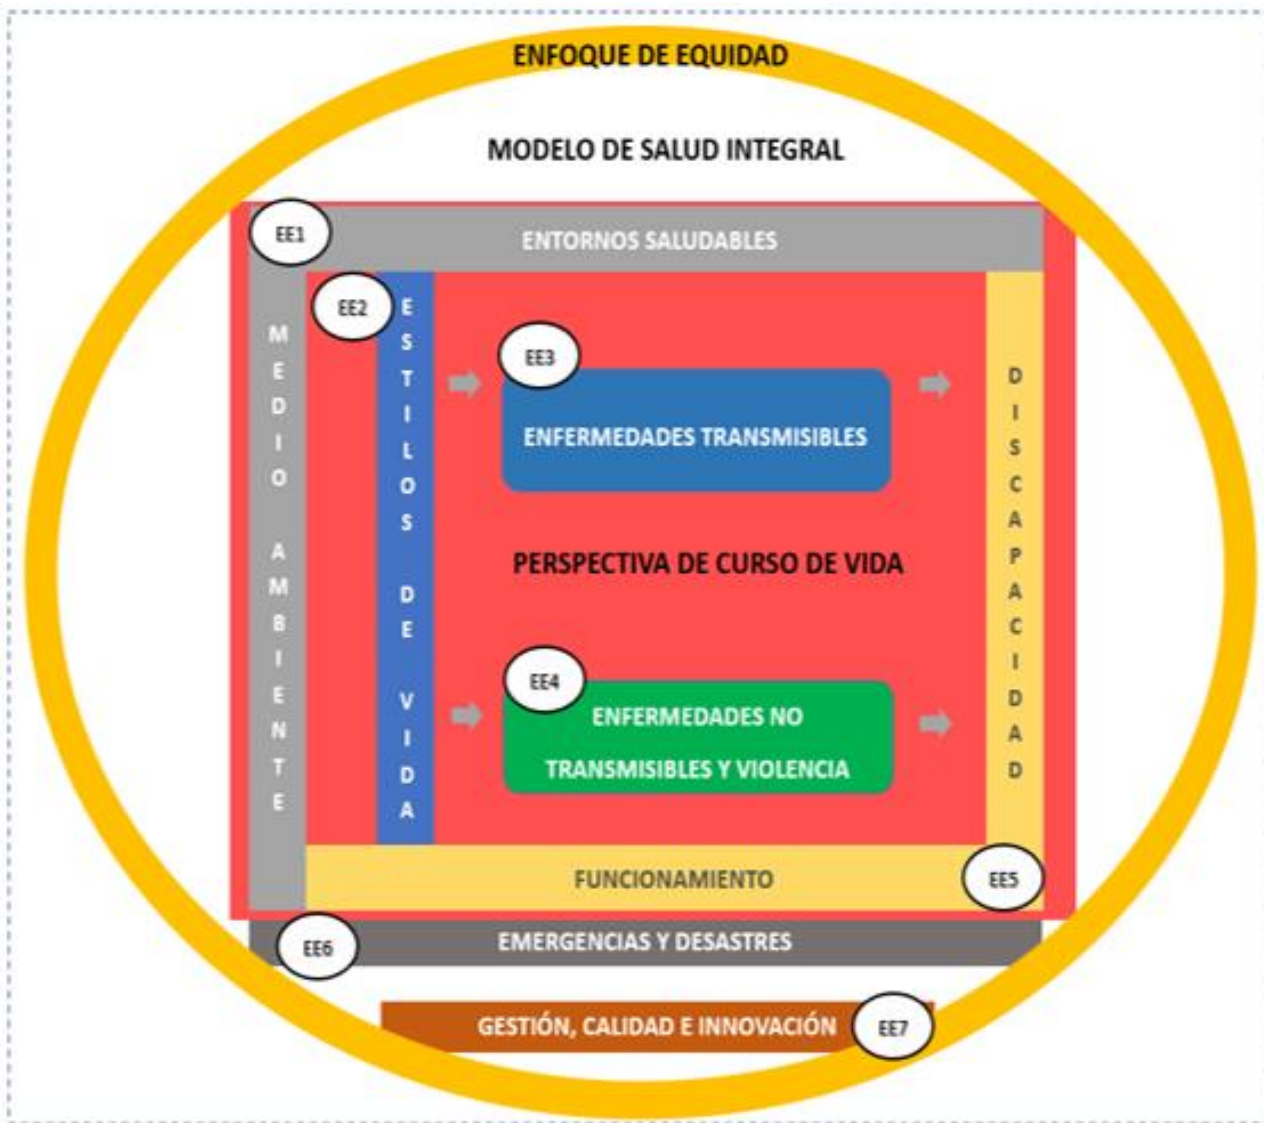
ENFOQUE DE EQUIDAD

MODELO DE SALUD INTEGRAL

EE1

ENTORNOS SALUDABLES

MEDIO AMBIENTE

EE2

ESTILOS DE VIDA

EE3

ENFERMEDADES TRANSMISIBLES

PERSPECTIVA DE CURSO DE VIDA

EE4

ENFERMEDADES NO TRANSMISIBLES Y VIOLENCIA

DISCAPACIDAD

FUNCIONAMIENTO

EE5

EE6

EMERGENCIAS Y DESASTRES

GESTIÓN, CALIDAD E INNOVACIÓN

EE7